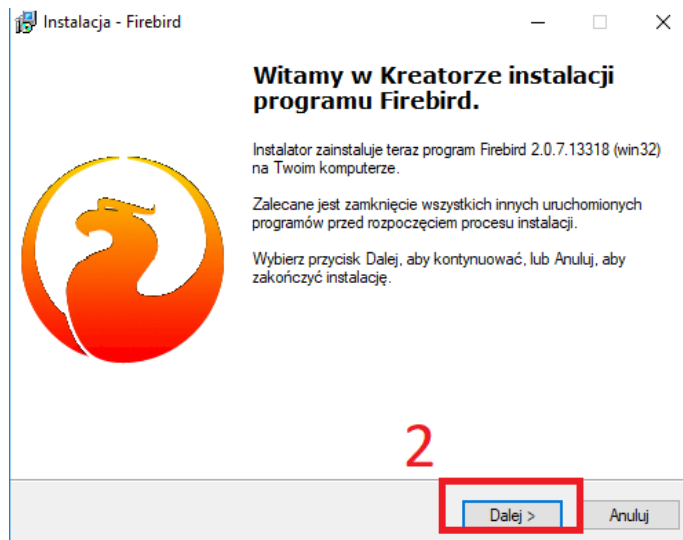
Instalacja - Firebird

Witamy w Kreatorze instalacji programu Firebird.

Instalator zainstaluje teraz program Firebird 2.0.7.13318 (win32) na Twoim komputerze.

Zalecane jest zamknięcie wszystkich innych uruchomionych programów przed rozpoczęciem procesu instalacji.

Wybierz przycisk Dalej, aby kontynuować, lub Anuluj, aby zakończyć instalację.

2

Dalej >

Anuluj